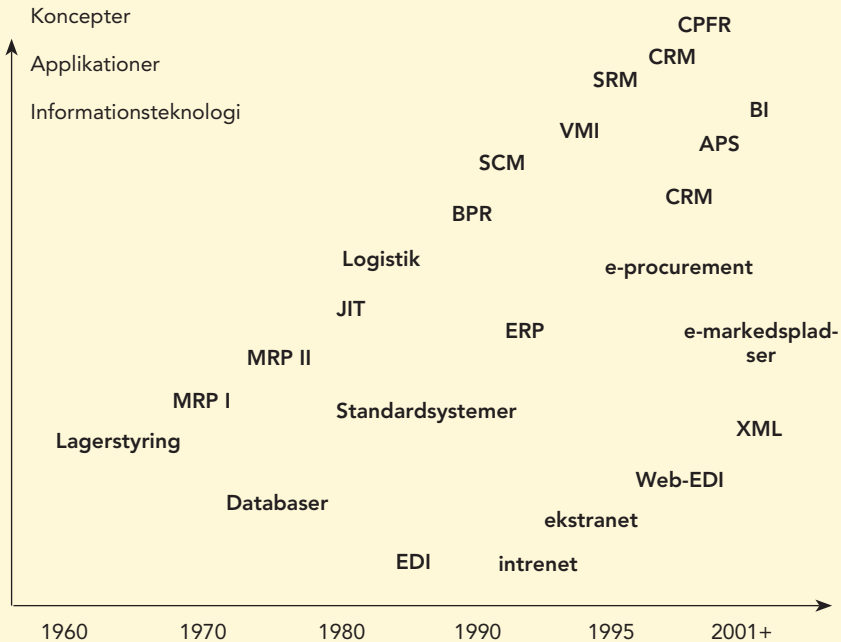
Koncepter

Applikationer

Informationsteknologi

CPFR

CRM

SRM

BI

VMI

APS

SCM

CRM

BPR

Logistik

e-procurement

JIT

ERP

e-markedspladser

MRP II

MRP I

Standardsystemer

XML

Lagerstyring

Web-EDI

Databaser

ekstranet

EDI

intrenet

1960 1970 1980 1990 1995 2001+